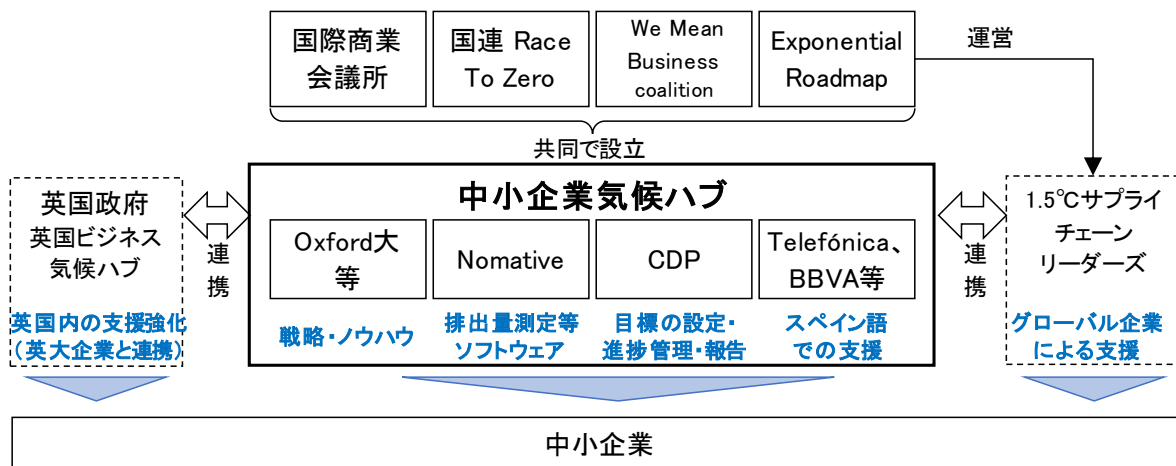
国際商業会議所

国連 Race To Zero

We Mean Business coalition

Exponential Roadmap

運営

共同で設立

中小企業気候ハブ

英国政府
英国ビジネス気候ハブ

英国内の支援強化（英大企業と連携）

連携

Oxford大等

戦略・ノウハウ

Nomative

排出量測定等ソフトウェア

CDP

目標の設定・進捗管理・報告

Telefónica、BBVA等

スペイン語での支援

連携

1.5℃サプライチェーンリーダーズ

グローバル企業による支援

中小企業